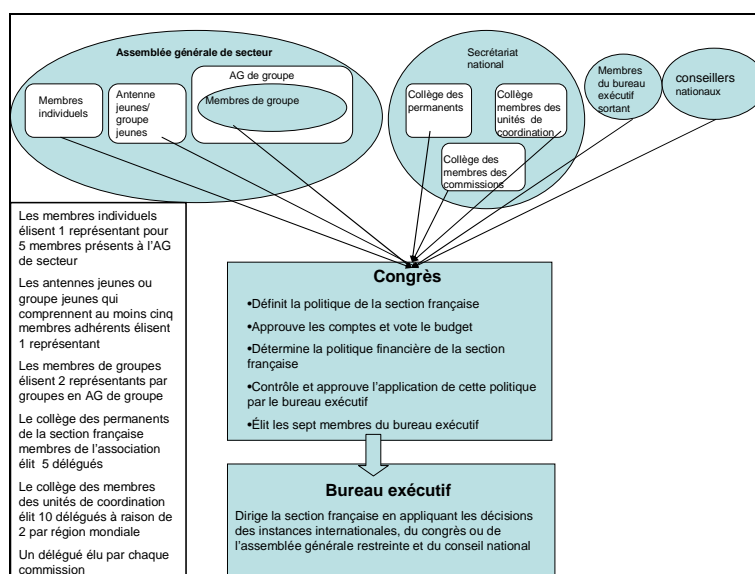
Assemblée générale de secteur

Membres individuels

Antenne jeunes/ groupe jeunes

AG de groupe

Membres de groupe

Secrétariat national

Collège des permanents

Collège membres des unités de coordination

Collège des membres des commissions

Membres du bureau exécutif sortant

conseillers nationaux

Les membres individuels élisent 1 représentant pour 5 membres présents à l'AG de secteur

Les antennes jeunes ou groupe jeunes qui comprennent au moins cinq membres adhérents élisent 1 représentant

Les membres de groupes élisent 2 représentants par groupes en AG de groupe

Le collège des permanents de la section française membres de l'association élit 5 délégués

Le collège des membres des unités de coordination élit 10 délégués à raison de 2 par région mondiale

Un délégué élu par chaque commission

Congrès

•Définit la politique de la section française

•Approuve les comptes et vote le budget

•Détermine la politique financière de la section française

•Contrôle et approuve l'application de cette politique par le bureau exécutif

•Élit les sept membres du bureau exécutif

Bureau exécutif

Dirige la section française en appliquant les décisions des instances internationales, du congrès ou de l'assemblée générale restreinte et du conseil national